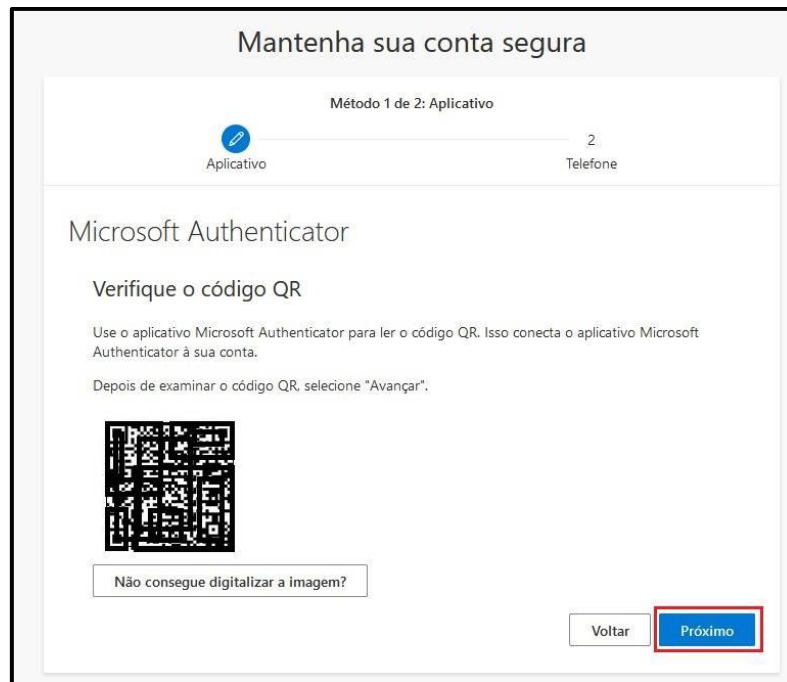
Mantenha sua conta segura

Método 1 de 2: Aplicativo

Aplicativo

2
Telefone

Microsoft Authenticator

Verifique o código QR

Use o aplicativo Microsoft Authenticator para ler o código QR. Isso conecta o aplicativo Microsoft Authenticator à sua conta.

Depois de examinar o código QR, selecione "Avançar".

Não consegue digitalizar a imagem?

Voltar

Próximo